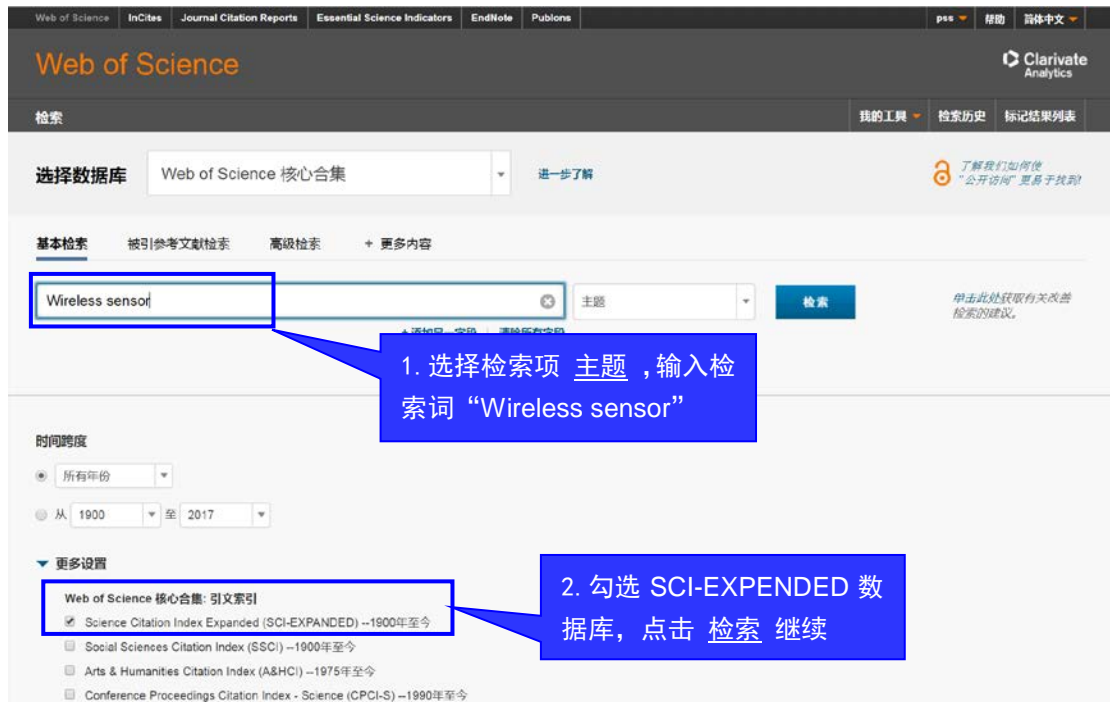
Web of Science | InCites | Journal Citation Reports | Essential Science Indicators | EndNote | Publons | pss | 帮助 | 简体中文

Web of Science

Clarivate Analytics

检索

我的工具 | 检索历史 | 标记结果列表

选择数据库 Web of Science 核心合集

进一步了解

了解我们如何使"公开访问"更易于找到!

基本检索 被引参考文献检索 高级检索 + 更多内容

Wireless sensor

主题

检索

单击此处获取有关改善检索的建议。

+添加另一字段 | 清除所有字段

1. 选择检索项 主题 ，输入检索词“Wireless sensor”

时间跨度

所有年份

从 1900 至 2017

更多设置

Web of Science 核心合集: 引文索引

Science Citation Index Expanded (SCI-EXPANDED) --1900年至今

Social Sciences Citation Index (SSCI) --1900年至今

Arts & Humanities Citation Index (A&HCI) --1975年至今

Conference Proceedings Citation Index - Science (CPCI-S) --1990年至今

2. 勾选 SCI-EXPENDED 数据库，点击 检索 继续